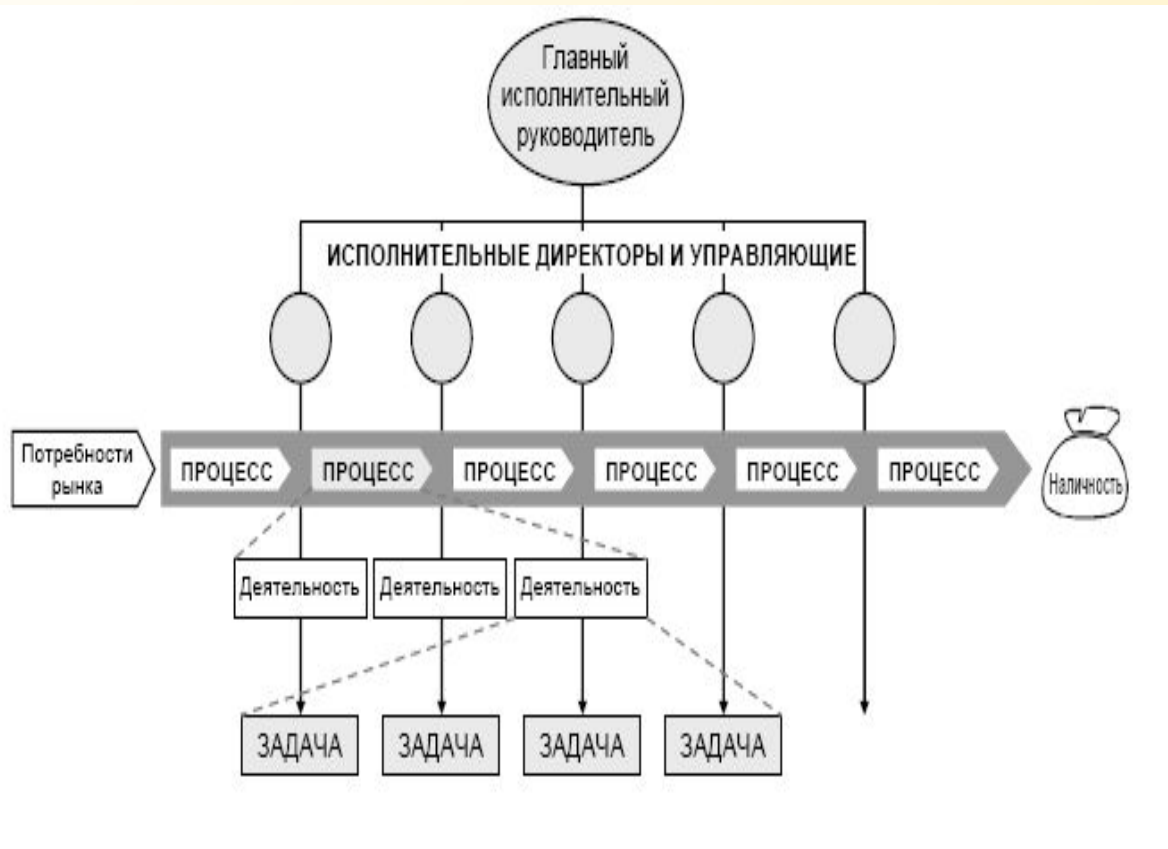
Главный исполнительный руководитель

ИСПОЛНИТЕЛЬНЫЕ ДИРЕКТОРЫ И УПРАВЛЯЮЩИЕ

Потребности рынка

ПРОЦЕСС ПРОЦЕСС ПРОЦЕСС ПРОЦЕСС ПРОЦЕСС ПРОЦЕСС

Наличность

Деятельность Деятельность Деятельность

ЗАДАЧА ЗАДАЧА ЗАДАЧА ЗАДАЧА